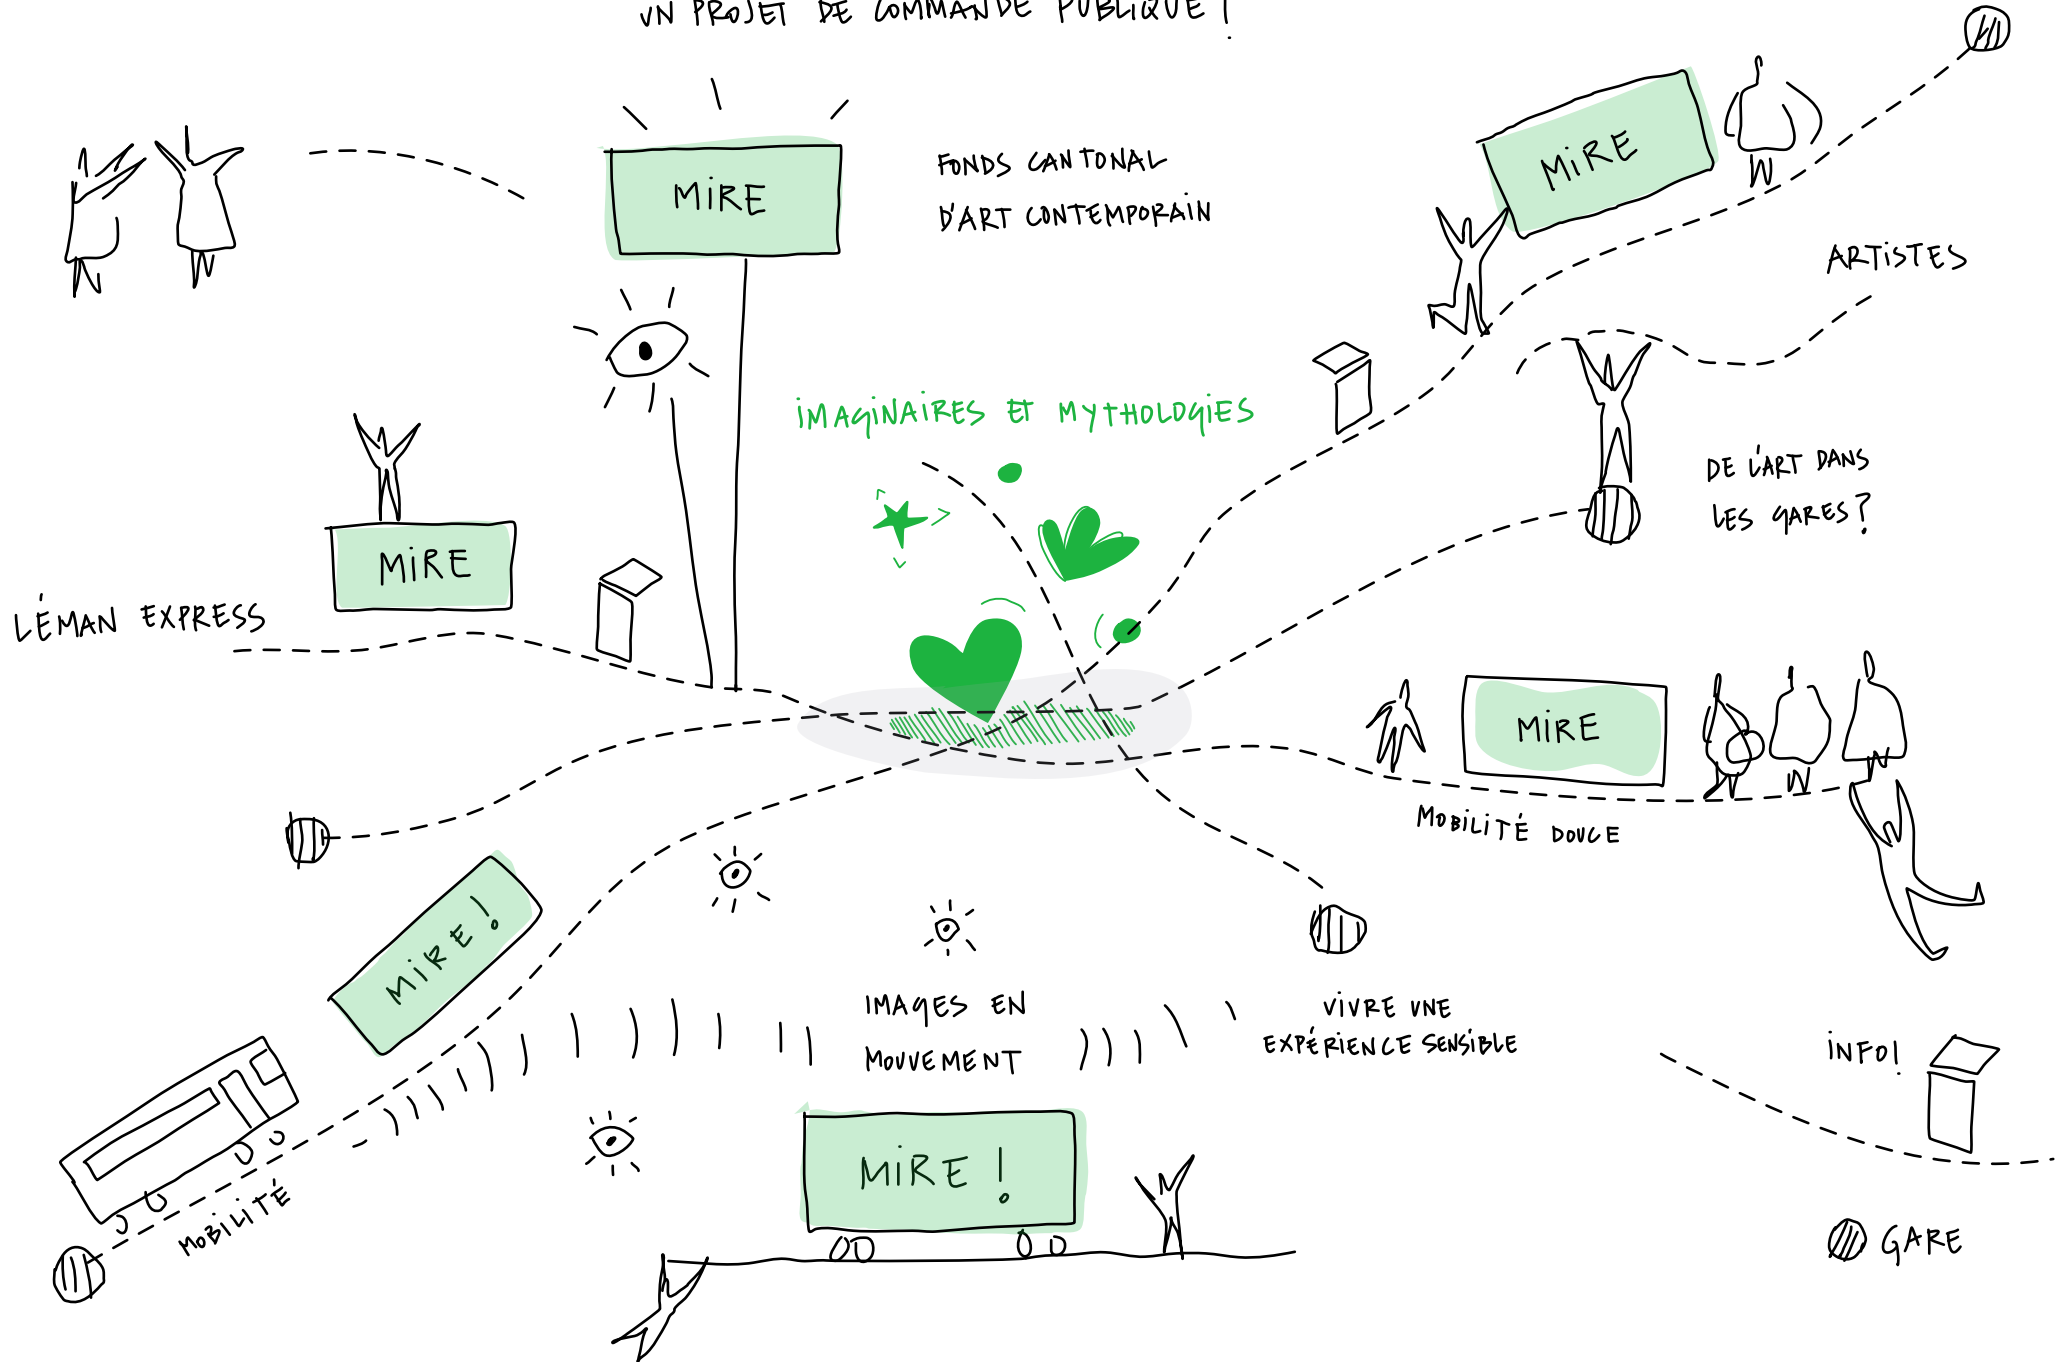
VN PROJET DE COMMANDE PUBLIQUE !

MIRE

FONDS CANTONAL D'ART CONTEMPORAIN

MIRE

ARTISTES

MIRE

IMAGINAIRES ET MYTHOLOGIES

DE L'ART DANS LES GARES ?

LÉMAN EXPRESS

MIRE

MOBILITÉ DOUCE

MIRE !

IMAGES EN MOUVEMENT

VIVRE UNE EXPÉRIENCE SENSIBLE

INFO!

MOBILITÉ

MIRE !

GARE